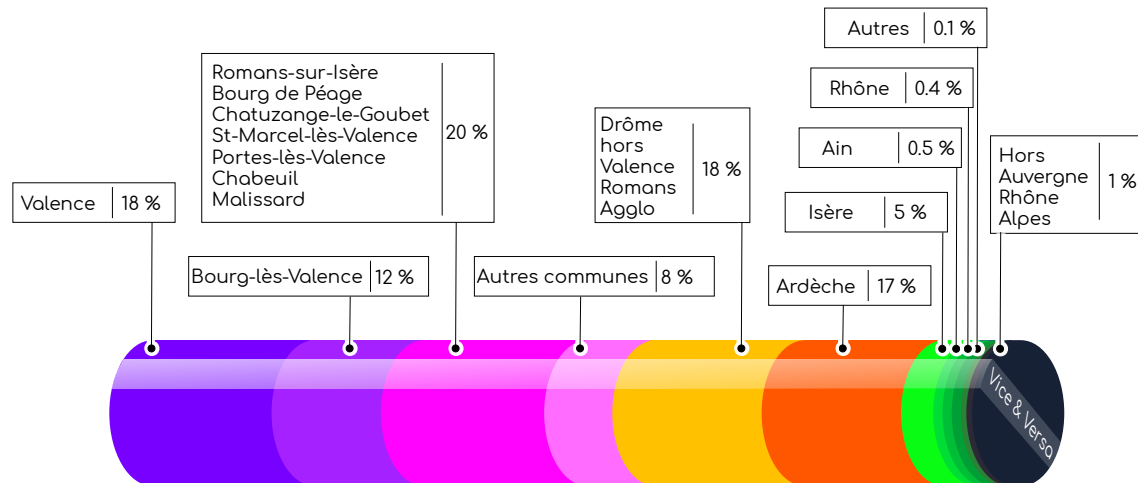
Autres | 0.1 %

Rhône | 0.4 %

Ain | 0.5 %

Hors Auvergne Rhône Alpes | 1 %

Romans-sur-Isère
Bourg de Péage
Chatuzange-le-Goubet
St-Marcel-lès-Valence
Portes-lès-Valence
Chabeuil
Malissard | 20 %

Drôme hors Valence Romans Agglo | 18 %

Isère | 5 %

Valence | 18 %

Bourg-lès-Valence | 12 %

Autres communes | 8 %

Ardèche | 17 %

Vice & Versa